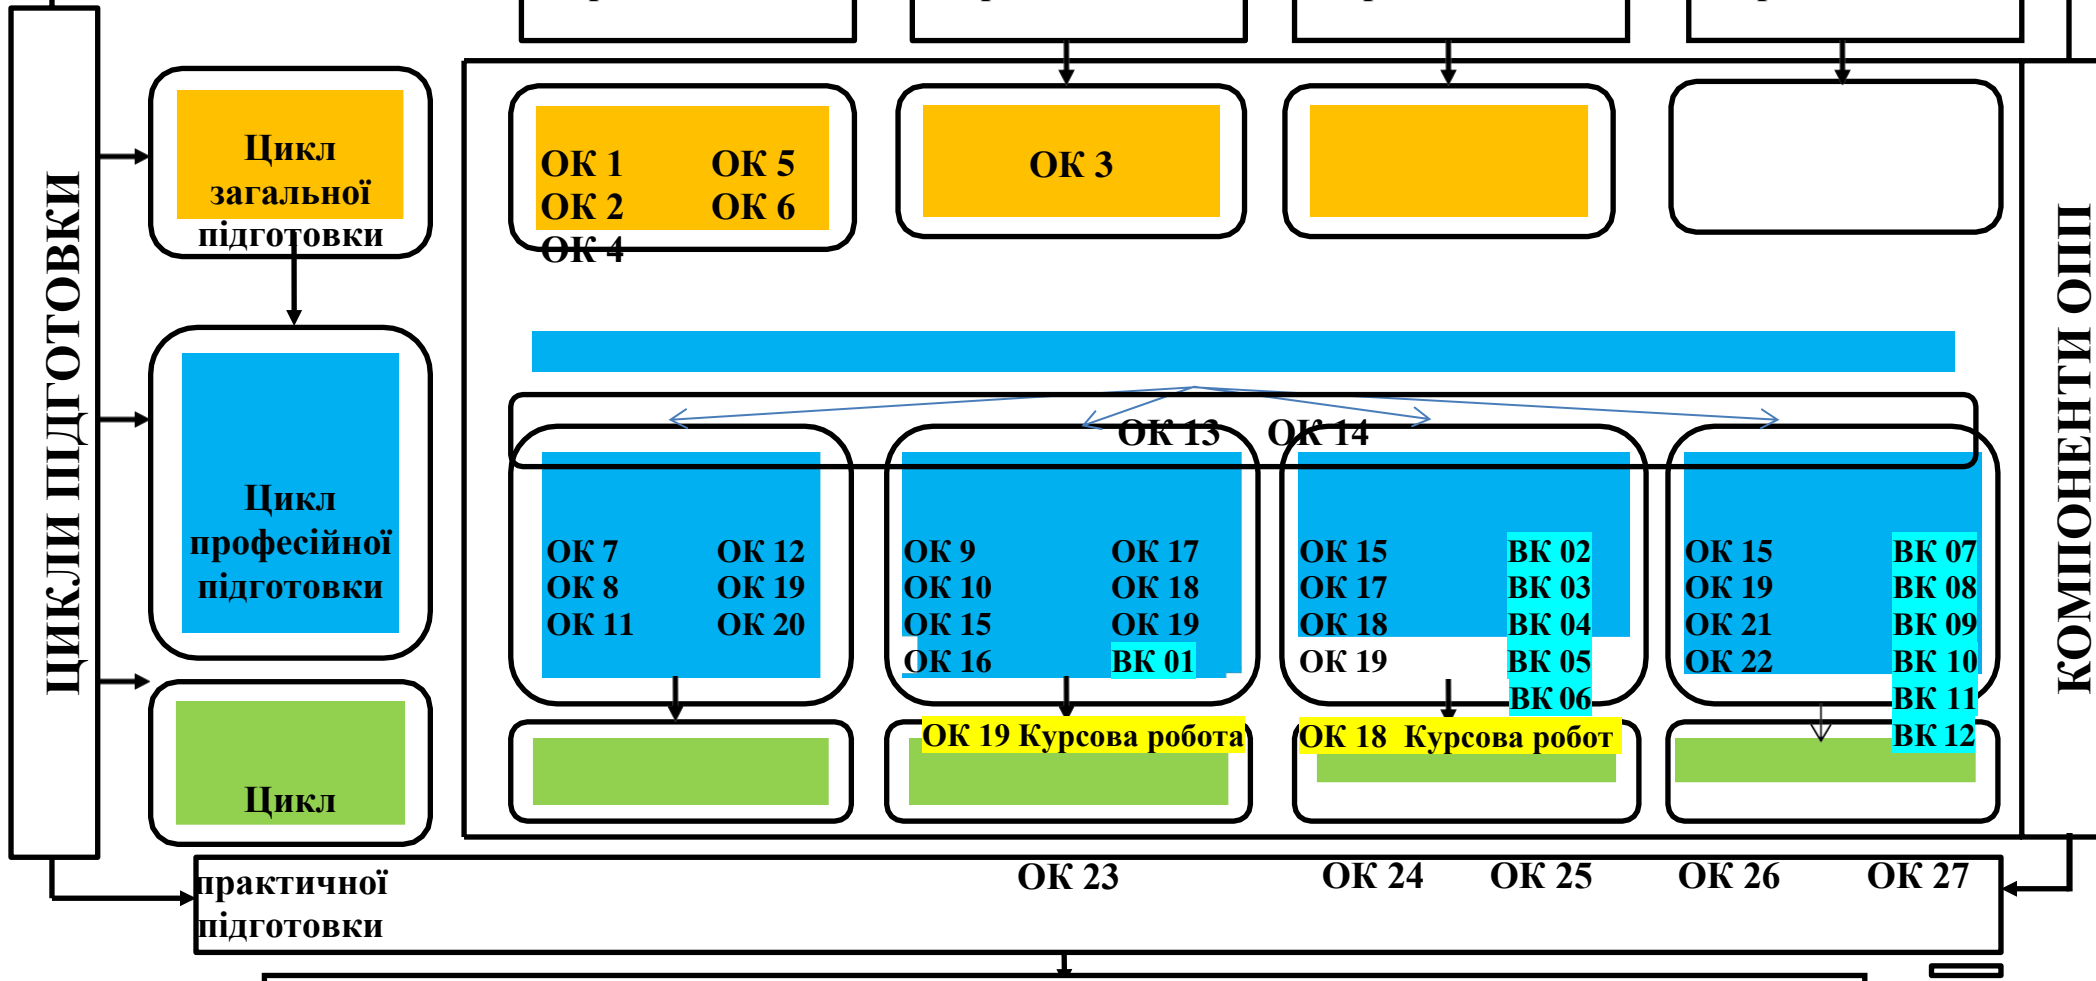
ЦИКЛИ ПІДГОТОВКИ

Цикл загальної підготовки

ОК 1
ОК 2
ОК 4

ОК 5
ОК 6

ОК 3

КОМПОНЕНТИ ОПП

Цикл професійної підготовки

ОК 13 ОК 14

ОК 7
ОК 8
ОК 11

ОК 12
ОК 19
ОК 20

ОК 9
ОК 10
ОК 15
ОК 16

ОК 17
ОК 18
ОК 19
ВК 01

ОК 15
ОК 17
ОК 18
ОК 19

ВК 02
ВК 03
ВК 04
ВК 05
ВК 06

ОК 15
ОК 19
ОК 21
ОК 22

ВК 07
ВК 08
ВК 09
ВК 10
ВК 11
ВК 12

Цикл

ОК 19 Курсова робота

ОК 18 Курсова робот

практичної підготовки

ОК 23

ОК 24 ОК 25 ОК 26 ОК 27